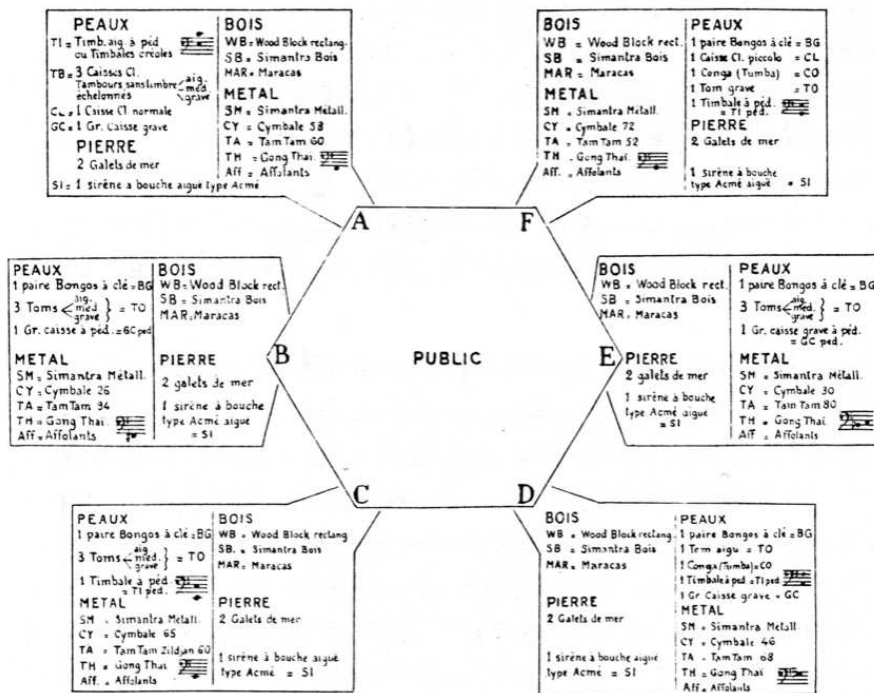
PEAUX
TI = Timb. aig. à péd ou Timbales créoles
TB = 3 Caisses Cl. Tambours sans timbre échelonnés $\left\langle\begin{array}{l}\text{aig.}\\\text{méd.}\\\text{grave}\end{array}\right.$
C = 1 Caisse Cl normale
GC = 1 Gr. Caisse grave
PIERRE
2 Galets de mer
SI = 1 sirène à bouche aiguë type Acmé

BOIS
WB = Wood Block rectang.
SB = Simantra Bois
MAR = Maracas
METAL
SM = Simantra Métall.
CY = Cymbale 58
TA = Tam Tam 60
TH = Gong Thaï
Aff = Affolants

BOIS
WB = Wood Block rect.
SB = Simantra Bois
MAR = Maracas
METAL
SM = Simantra Métall.
CY = Cymbale 72
TA = Tam Tam 52
TH = Gong Thaï
Aff. = Affolants

PEAUX
1 paire Bongos à clé = BG
1 Caisse Cl. piccolo = CL
1 Conga (Tumba) = CO
1 Tom grave = TO
1 Timbale à péd. = TI péd.
PIERRE
2 Galets de mer
1 sirène à bouche type Acmé aiguë = SI

A

F

PEAUX
1 paire Bongos à clé = BG
3 Toms $\left\langle\begin{array}{l}\text{aig.}\\\text{méd.}\\\text{grave}\end{array}\right\}$ = TO
1 Gr. caisse à péd. = GC péd.
METAL
SM = Simantra Métall.
CY = Cymbale 26
TA = Tam Tam 34
TH = Gong Thaï
Aff = Affolants

BOIS
WB = Wood Block rect.
SB = Simantra Bois
MAR = Maracas
PIERRE
2 galets de mer
1 sirène à bouche type Acmé aiguë = SI

B

PUBLIC

E

BOIS
WB = Wood Block rect.
SB = Simantra Bois
MAR = Maracas
PIERRE
2 galets de mer
1 sirène à bouche type Acmé aiguë = SI

PEAUX
1 paire Bongos à clé = BG
3 Toms $\left\langle\begin{array}{l}\text{aig.}\\\text{méd.}\\\text{grave}\end{array}\right\}$ = TO
1 Gr. caisse grave à péd. = GC ped.
METAL
SM = Simantra Métall.
CY = Cymbale 30
TA = Tam Tam 80
TH = Gong Thaï
Aff = Affolants

C

D

PEAUX
1 paire Bongos à clé = BG
3 Toms $\left\langle\begin{array}{l}\text{aig.}\\\text{méd.}\\\text{grave}\end{array}\right\}$ = TO
1 Timbale à péd = TI péd.
METAL
SM = Simantra Métall.
CY = Cymbale 65
TA = Tam Tam Zildjan 60
TH = Gong Thaï
Aff. = Affolants

BOIS
WB = Wood Block rectang
SB = Simantra Bois
MAR = Maracas
PIERRE
2 Galets de mer
1 sirène à bouche aiguë type Acmé = SI

BOIS
WB = Wood Block rectang.
SB = Simantra Bois
MAR = Maracas
PIERRE
2 Galets de mer
1 sirène à bouche aiguë type Acmé = SI

PEAUX
1 paire Bongos à clé = BG
1 Tom aigu = TO
1 Conga (Tumba) = CO
1 Timbale à péd = TI péd
1 Gr Caisse grave = GC
METAL
SM = Simantra Métall.
CY = Cymbale 46
TA = Tam Tam 68
TH = Gong Thaï
Aff = Affolants